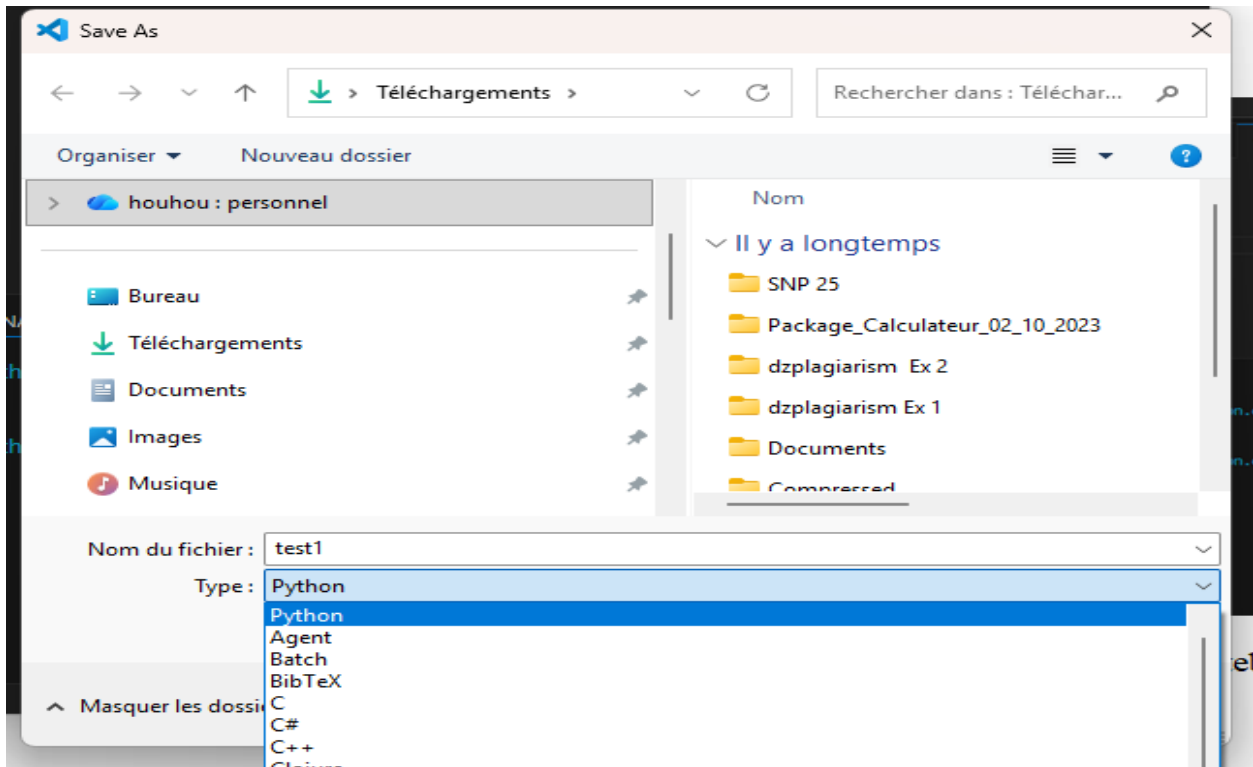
Save As

Téléchargements >

Rechercher dans : Téléchar...

Organiser ▾ Nouveau dossier

houhou : personnel

Bureau
Téléchargements
Documents
Images
Musique

Nom

Il y a longtemps
SNP 25
Package_Calculateur_02_10_2023
dzplagiarism Ex 2
dzplagiarism Ex 1
Documents
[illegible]

Nom du fichier : test1
Type : Python

Python
Agent
Batch
BibTeX
C
C#
C++
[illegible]

Masquer les dossi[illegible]